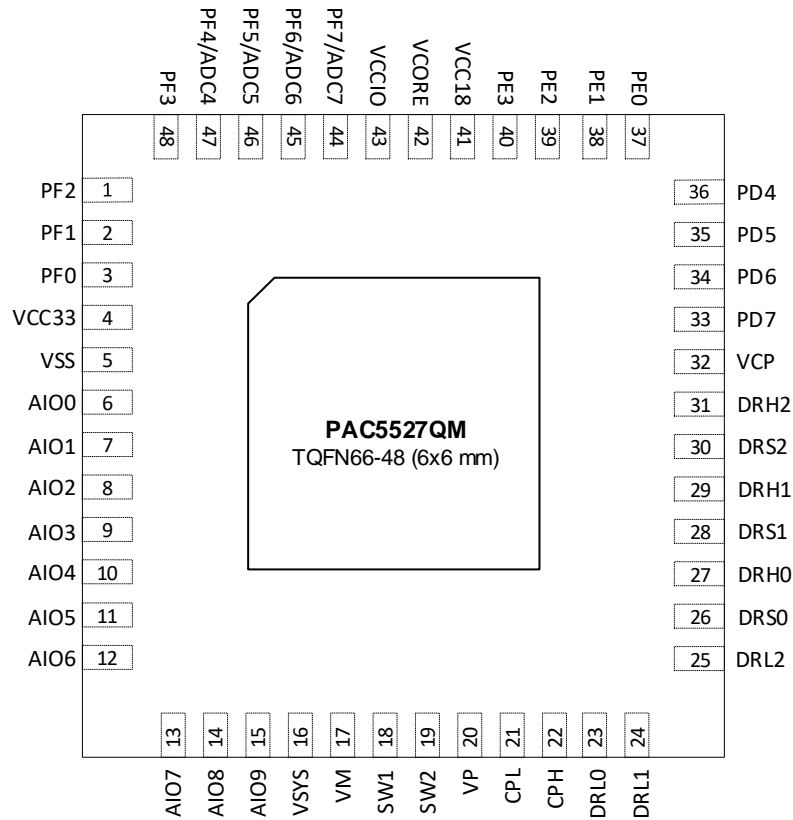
PF3 48
PF4/ADC4 47
PF5/ADC5 46
PF6/ADC6 45
PF7/ADC7 44
VCCIO 43
VCORE 42
VCC18 41
PE3 40
PE2 39
PE1 38
PE0 37

PF2 1
PF1 2
PF0 3
VCC33 4
VSS 5
AIO0 6
AIO1 7
AIO2 8
AIO3 9
AIO4 10
AIO5 11
AIO6 12

36 PD4
35 PD5
34 PD6
33 PD7
32 VCP
31 DRH2
30 DRS2
29 DRH1
28 DRS1
27 DRH0
26 DRS0
25 DRL2

**PAC5527QM**
TQFN66-48 (6x6 mm)

13 AIO7
14 AIO8
15 AIO9
16 VSYS
17 VM
18 SW1
19 SW2
20 VP
21 CPL
22 CPH
23 DRL0
24 DRL1